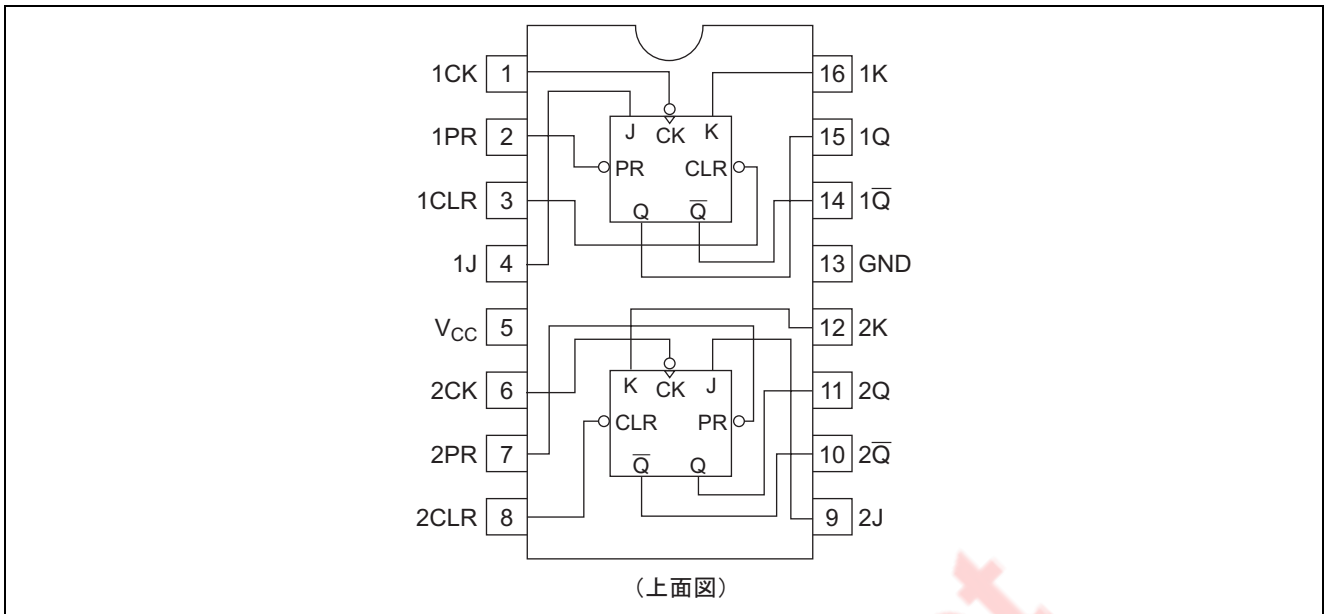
1CK 1
1PR 2
1CLR 3
1J 4
$V_{CC}$ 5
2CK 6
2PR 7
2CLR 8

16 1K
15 1Q
14 $1\overline{Q}$
13 GND
12 2K
11 2Q
10 $2\overline{Q}$
9 2J

J CK K
PR CLR
Q $\overline{Q}$

K CK J
CLR PR
$\overline{Q}$ Q

（上面図）